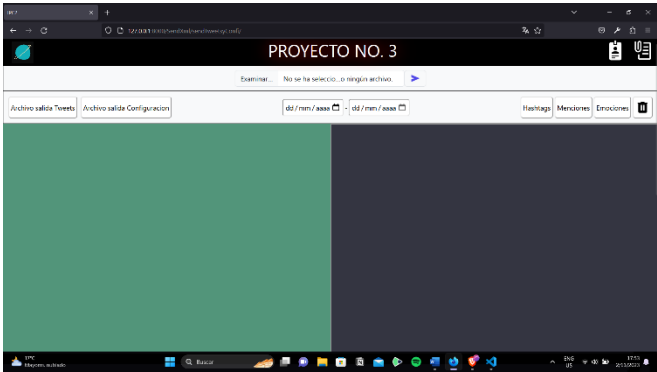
IPC2

127.0.0.1:8000/sendXml/sendXml/sendTweets/

PROYECTO NO. 3

Examinar... No se ha selecciono ningún archivo.

Archivo salida Tweets Archivo salida Configuracion

dd / mm / aaaa - dd / mm / aaaa

Hashtags Menciones Emociones

17°C
Mayormente nublado

Buscar

ENG
US

17:55
27/3/2023